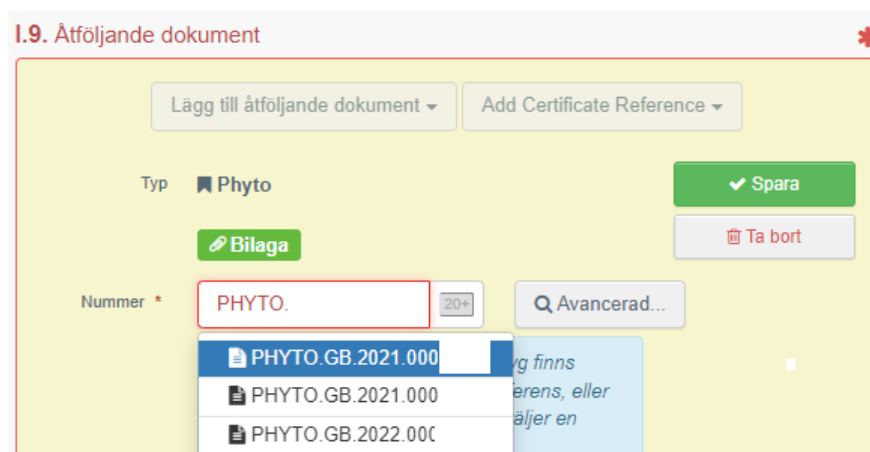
I.9. Åtföljande dokument *

Lägg till åtföljande dokument

Add Certificate Reference

Typ Phyto

Spara

Ta bort

Bilaga

Nummer *

PHYTO.

20+

Avancerad...

PHYTO.GB.2021.000

PHYTO.GB.2021.000

PHYTO.GB.2022.000

yg finns

erens, eller

äljer en